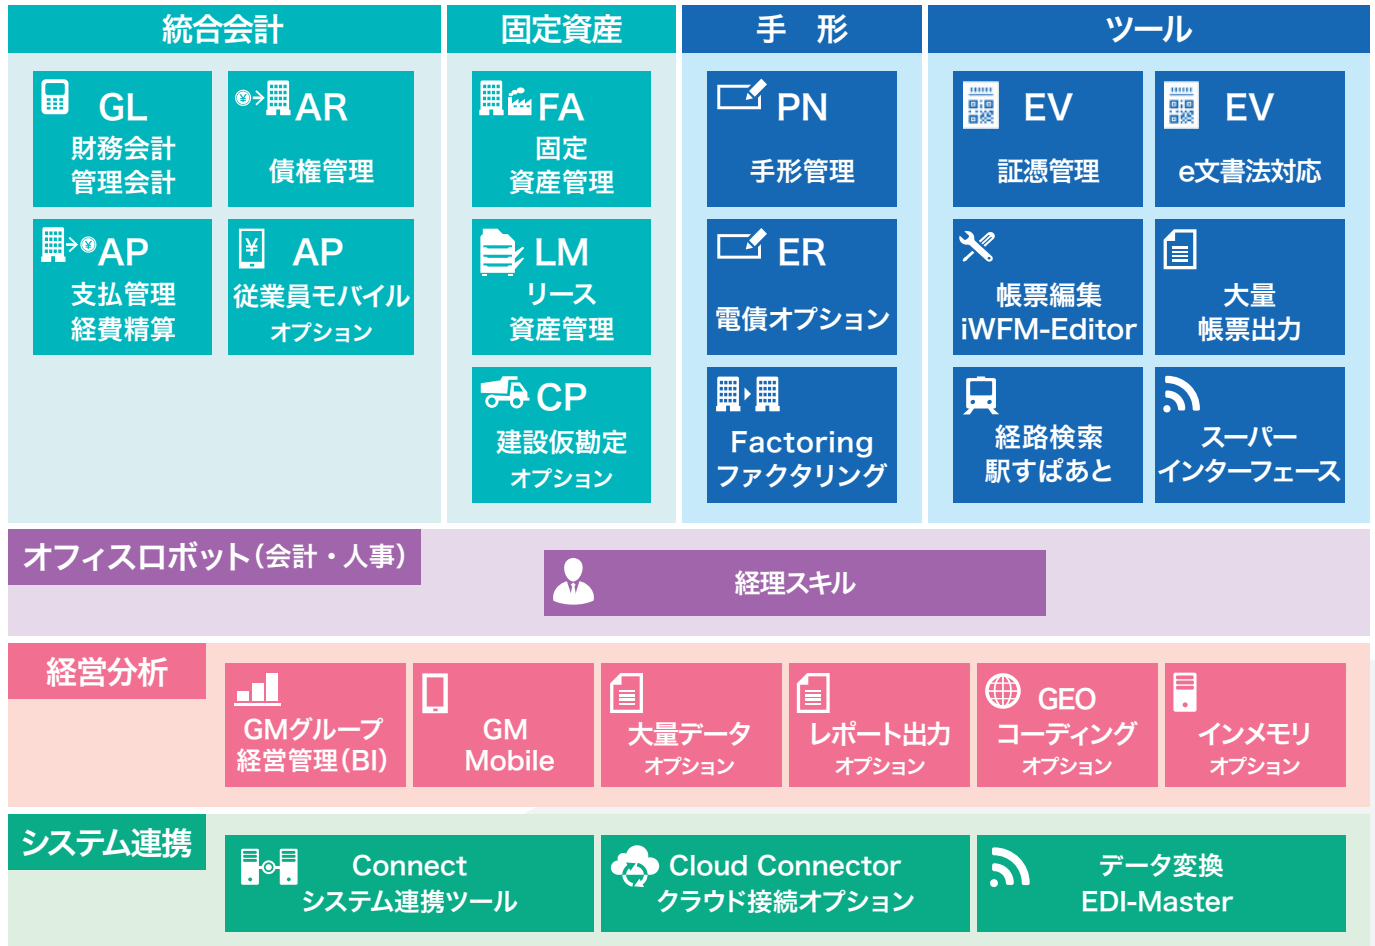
統合会計

GL
財務会計
管理会計

AR
債権管理

AP
支払管理
経費精算

AP
従業員モバイル
オプション

固定資産

FA
固定
資産管理

LM
リース
資産管理

CP
建設仮勘定
オプション

手　形

PN
手形管理

ER
電債オプション

Factoring
ファクタリング

ツール

EV
証憑管理

EV
e文書法対応

帳票編集
iWFM-Editor

大量
帳票出力

経路検索
駅すぱあと

スーパー
インターフェース

オフィスロボット（会計・人事）

経理スキル

経営分析

GMグループ
経営管理（BI）

GM
Mobile

大量データ
オプション

レポート出力
オプション

GEO
コーディング
オプション

インメモリ
オプション

システム連携

Connect
システム連携ツール

Cloud Connector
クラウド接続オプション

データ変換
EDI-Master